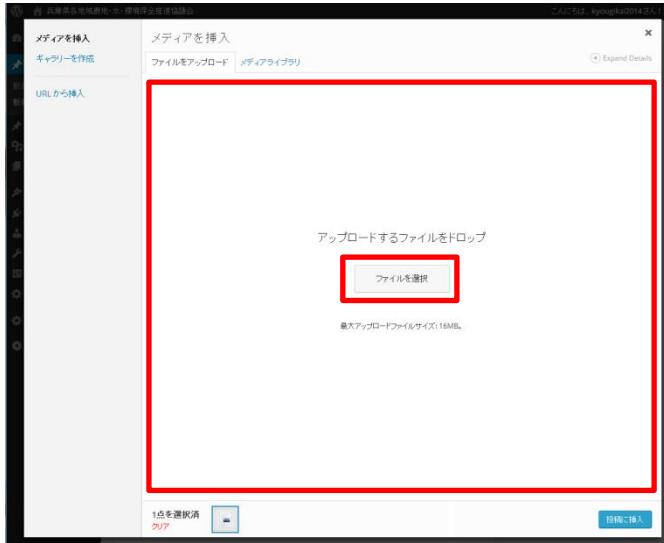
兵庫県各地域西地・分・環境保全推進協議会

こんにちは、kyougikai2014 さん

メディアを挿入

ギャラリーを作成

URL から挿入

メディアを挿入

×

ファイルをアップロード

メディアライブラリ

Expand Details

アップロードするファイルをドロップ

ファイルを選択

最大アップロードファイルサイズ: 16MB。

1点を選択済

クリア

投稿に挿入